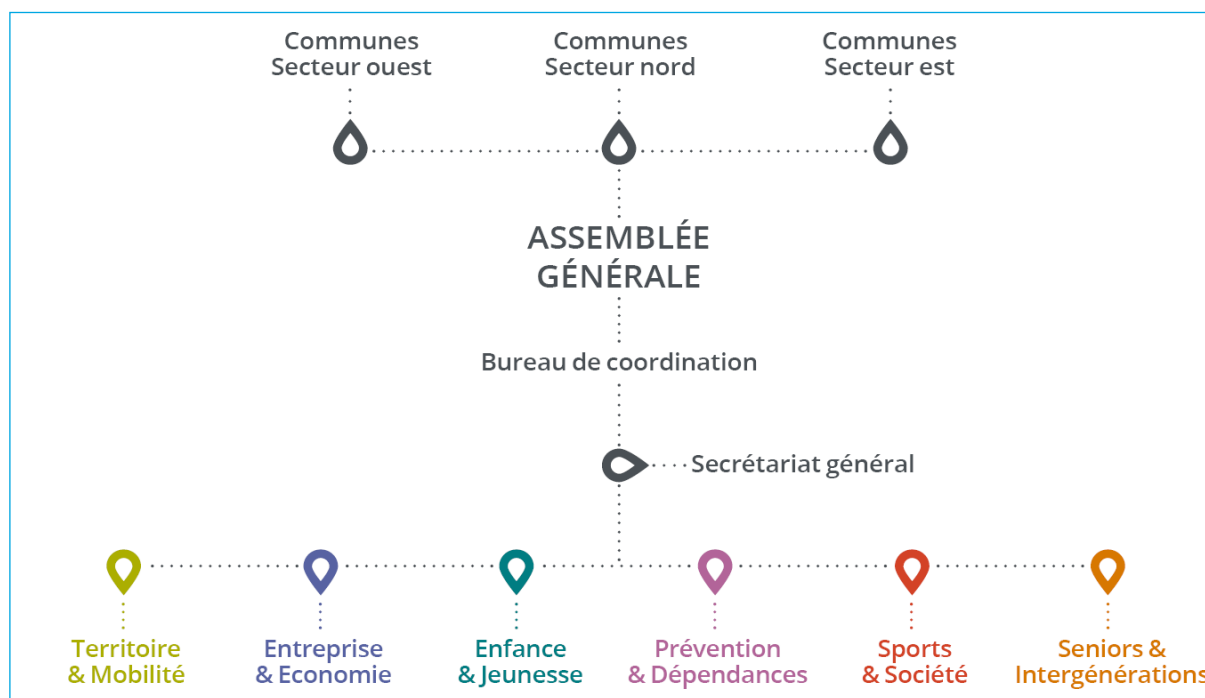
Communes
Secteur ouest

Communes
Secteur nord

Communes
Secteur est

ASSEMBLÉE
GÉNÉRALE

Bureau de coordination

Secrétariat général

Territoire
& Mobilité

Entreprise
& Economie

Enfance
& Jeunesse

Prévention
& Dépendances

Sports
& Société

Seniors &
Intergénérations